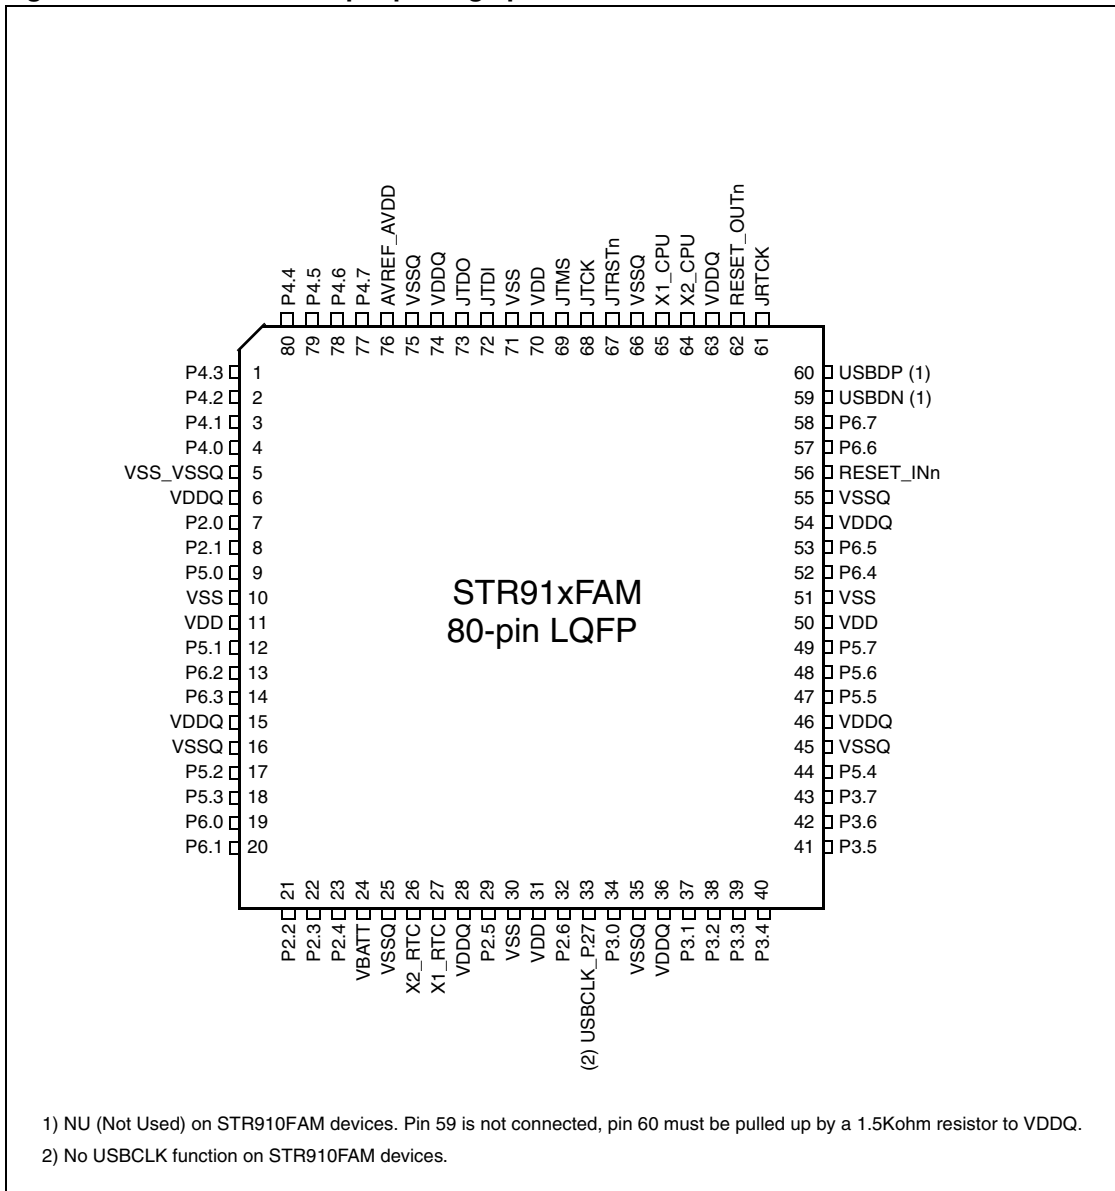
STR91xFAM
80-pin LQFP

P4.4 80
P4.5 79
P4.6 78
P4.7 77
AVREF_AVDD 76
VSSQ 75
VDDQ 74
JTDO 73
JTDI 72
VSS 71
VDD 70
JTMS 69
JTCK 68
JTRSTn 67
VSSQ 66
X1_CPU 65
X2_CPU 64
VDDQ 63
RESET_OUTn 62
JRTCK 61

P4.3 1
P4.2 2
P4.1 3
P4.0 4
VSS_VSSQ 5
VDDQ 6
P2.0 7
P2.1 8
P5.0 9
VSS 10
VDD 11
P5.1 12
P6.2 13
P6.3 14
VDDQ 15
VSSQ 16
P5.2 17
P5.3 18
P6.0 19
P6.1 20

60 USBDP (1)
59 USBDN (1)
58 P6.7
57 P6.6
56 RESET_INn
55 VSSQ
54 VDDQ
53 P6.5
52 P6.4
51 VSS
50 VDD
49 P5.7
48 P5.6
47 P5.5
46 VDDQ
45 VSSQ
44 P5.4
43 P3.7
42 P3.6
41 P3.5

21 P2.2
22 P2.3
23 P2.4
24 VBATT
25 VSSQ
26 X2_RTC
27 X1_RTC
28 VDDQ
29 P2.5
30 VSS
31 VDD
32 P2.6
33 (2) USBCLK_P.27
34 P3.0
35 VSSQ
36 VDDQ
37 P3.1
38 P3.2
39 P3.3
40 P3.4

1) NU (Not Used) on STR910FAM devices. Pin 59 is not connected, pin 60 must be pulled up by a 1.5Kohm resistor to VDDQ.
2) No USBCLK function on STR910FAM devices.